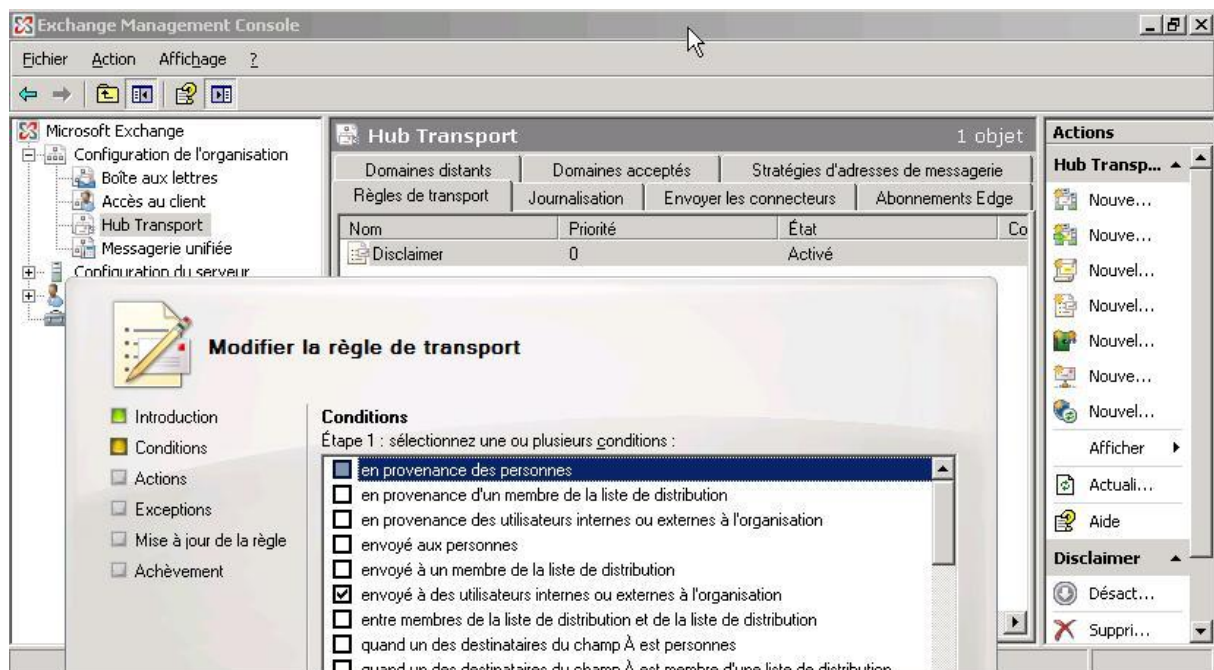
Exchange Management Console

Fichier Action Affichage ?

Microsoft Exchange
Configuration de l'organisation
Boîte aux lettres
Accès au client
Hub Transport
Messagerie unifiée
Configuration du serveur

Hub Transport 1 objet

Domaines distants | Domaines acceptés | Stratégies d'adresses de messagerie
Règles de transport | Journalisation | Envoyer les connecteurs | Abonnements Edge

| Nom | Priorité | État | Co |
|---|---|---|---|
| Disclaimer | 0 | Activé | |

Actions
Hub Transp...
Nouve...
Nouve...
Nouvel...
Nouvel...
Nouvel...
Nouve...
Nouvel...
Afficher
Actuali...
Aide
Disclaimer
Désact...
Suppri...

Modifier la règle de transport

Introduction
Conditions
Actions
Exceptions
Mise à jour de la règle
Achèvement

Conditions
Étape 1 : sélectionnez une ou plusieurs conditions :
en provenance des personnes
en provenance d'un membre de la liste de distribution
en provenance des utilisateurs internes ou externes à l'organisation
envoyé aux personnes
envoyé à un membre de la liste de distribution
envoyé à des utilisateurs internes ou externes à l'organisation
entre membres de la liste de distribution et de la liste de distribution
quand un des destinataires du champ À est personnes
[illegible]